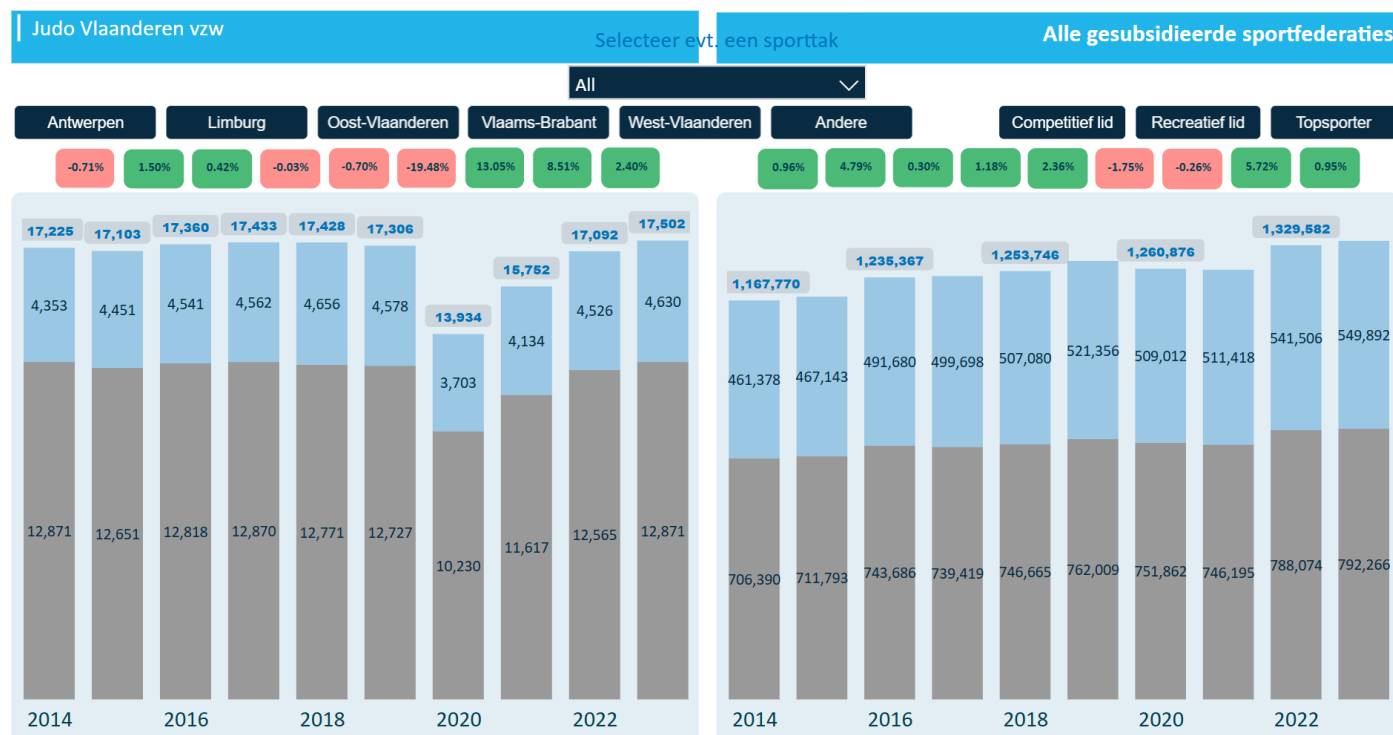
Judo Vlaanderen vzw

Selecteer evt. een sporttak

Alle gesubsidieerde sportfederaties

All

Antwerpen Limburg Oost-Vlaanderen Vlaams-Brabant West-Vlaanderen Andere Competitief lid Recreatief lid Topsporter

-0.71% 1.50% 0.42% -0.03% -0.70% -19.48% 13.05% 8.51% 2.40%

0.96% 4.79% 0.30% 1.18% 2.36% -1.75% -0.26% 5.72% 0.95%

17,225 17,103 17,360 17,433 17,428 17,306 13,934 15,752 17,092 17,502

4,353 4,451 4,541 4,562 4,656 4,578 3,703 4,134 4,526 4,630

12,871 12,651 12,818 12,870 12,771 12,727 10,230 11,617 12,565 12,871

2014 2016 2018 2020 2022

1,167,770 1,235,367 1,253,746 1,260,876 1,329,582

461,378 467,143 491,680 499,698 507,080 521,356 509,012 511,418 541,506 549,892

706,390 711,793 743,686 739,419 746,665 762,009 751,862 746,195 788,074 792,266

2014 2016 2018 2020 2022